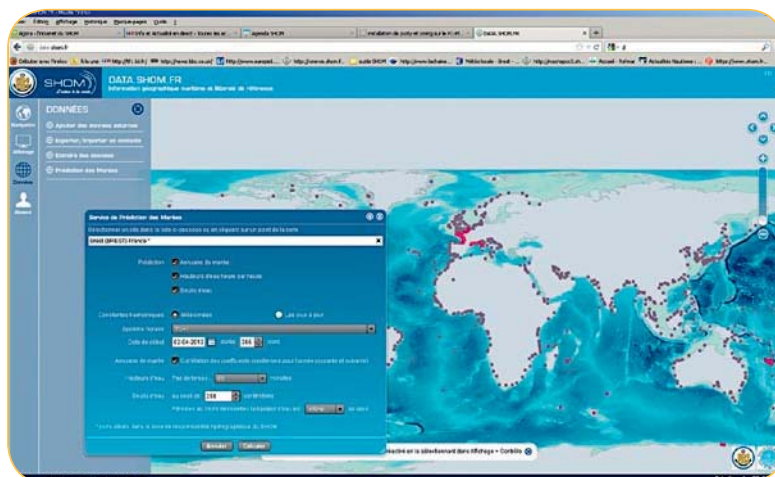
Fichier Édition Affichage Historique Marque-pages Outils ?

Agora - l'intranet du SHOM | Agenda SHOM | DATA.SHOM.FR

SHOM

DATA.SHOM.FR

Information géographique maritime et littorale de référence

DONNÉES

Ajouter des couches externes

Exporter, importer un contexte

Extraire des données

Prédiction des Marées

Navigation

Affichage

Données

Mesures

Service de Prédiction des Marées

Brest (BREST) France *

Prédiction

Annuaire de marée

Hauteurs d'eau heure par heure

Seuils d'eau

Constantes harmoniques

Référence

Les vôtres

Système horaire

Date de début 02-04-2013 durée 366 jours

Annuaire de marée

Hauteurs d'eau Pas de temps : 60 minutes

Seuils d'eau au seuil de 250 centimètres

Annuler Calculer

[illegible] dans Affichage > Contrôle